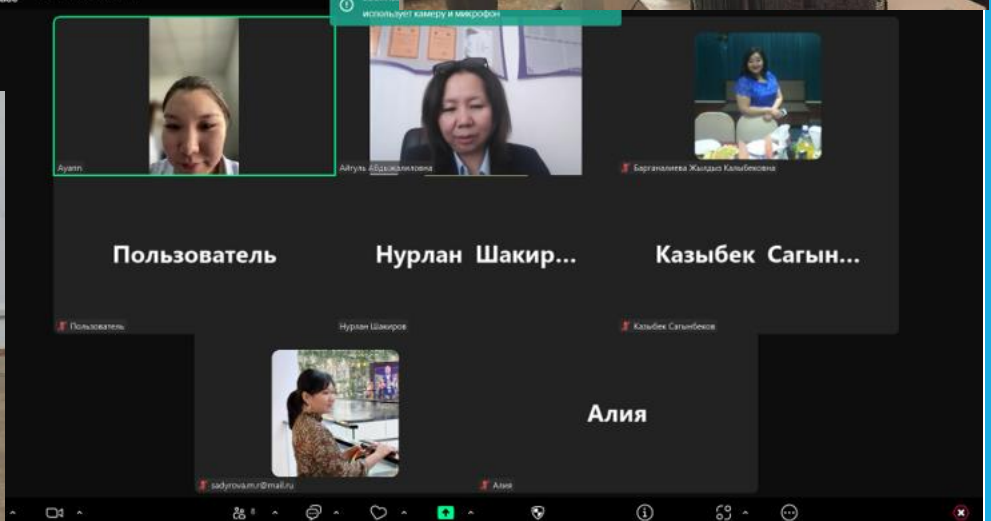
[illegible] использует камеру и микрофон

Ayann

Айгуль Абдыжалиловна

Барганалиева Жылдыз Калыбековна

Пользователь

Пользователь

Нурлан Шакир...

Нурлан Шакиров

Казыбек Сагын...

Казыбек Сагынбеков

sadyrova.m.r@mail.ru

Алия

Алия

8